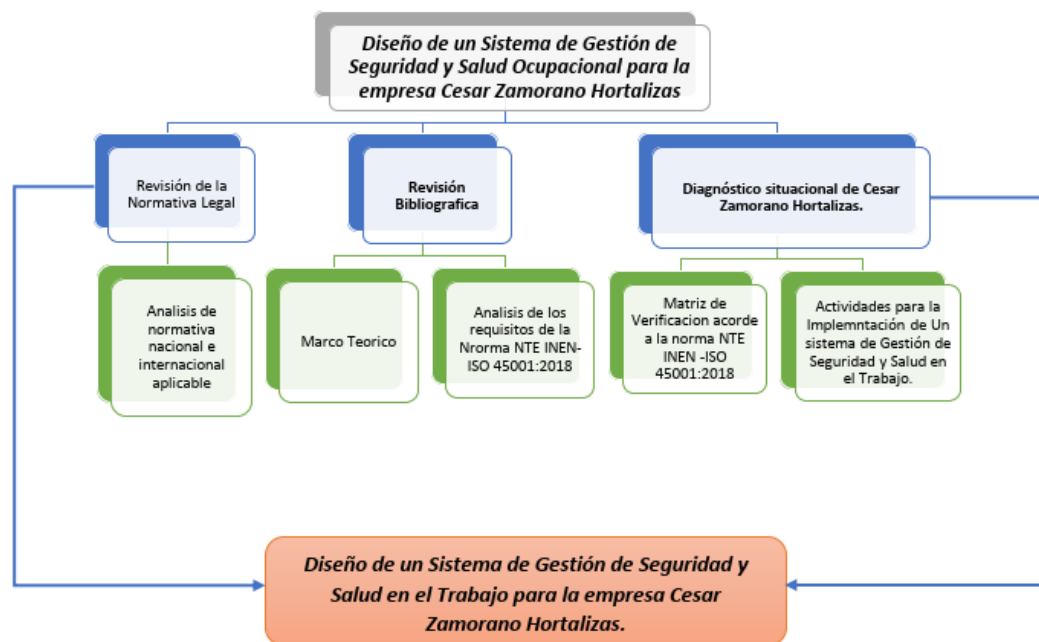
Diseño de un Sistema de Gestión de Seguridad y Salud Ocupacional para la empresa Cesar Zamorano Hortalizas

Revisión de la Normativa Legal

Revisión Bibliografica

Diagnóstico situacional de Cesar Zamorano Hortalizas.

Analisis de normativa nacional e internacional aplicable

Marco Teorico

Analisis de los requisitos de la Nrorma NTE INEN-ISO 45001:2018

Matriz de Verificacion acorde a la norma NTE INEN -ISO 45001:2018

Actividades para la Implemntación de Un sistema de Gestión de Seguridad y Salud en el Trabajo.

Diseño de un Sistema de Gestión de Seguridad y Salud en el Trabajo para la empresa Cesar Zamorano Hortalizas.